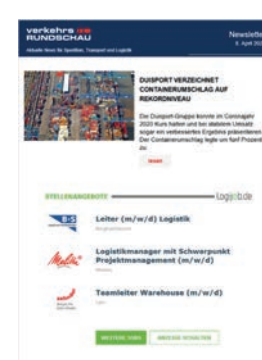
verkehrs RUNDSCHAU
Aktuelle News für Spedition, Transport und Logistik

Newsletter
6. April 20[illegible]

DUISPORT VERZEICHNET CONTAINERUMSCHLAG AUF REKORDNIVEAU

Die Duisport-Gruppe konnte im Coronajahr 2020 Kurs halten und bei stabilem Umsatz sogar ein verbessertes Ergebnis präsentieren. Der Containerumschlag legte um fünf Prozent zu.

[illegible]

STELLENANGEBOTE
Logistikjob.de

Leiter (m/w/d) Logistik
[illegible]

Logistikmanager mit Schwerpunkt Projektmanagement (m/w/d)
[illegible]

Teamleiter Warehouse (m/w/d)
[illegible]

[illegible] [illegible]